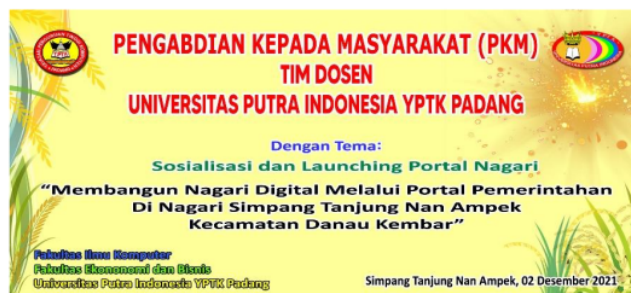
PENGABDIAN KEPADA MASYARAKAT (PKM)
TIM DOSEN
UNIVERSITAS PUTRA INDONESIA YPTK PADANG

Dengan Tema:
Sosialisasi dan Launching Portal Nagari
"Membangun Nagari Digital Melalui Portal Pemerintahan Di Nagari Simpang Tanjung Nan Ampek Kecamatan Danau Kembar"

Fakultas Ilmu Komputer
Fakultas Ekononomi dan Bisnis
Universitas Putra Indonesia YPTK Padang

Simpang Tanjung Nan Ampek, 02 Desember 2021